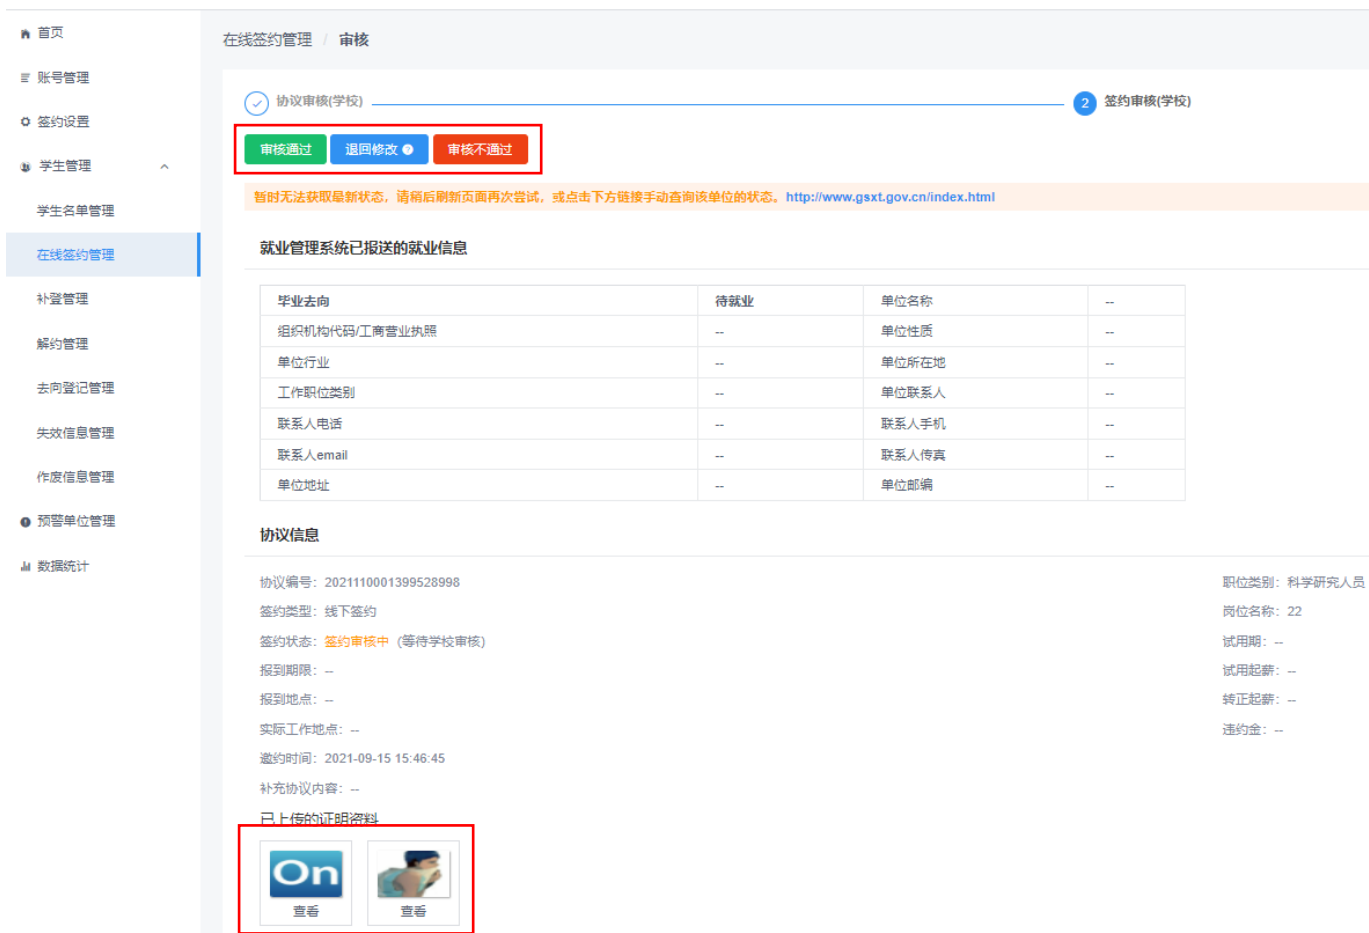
首页
账号管理
签约设置
学生管理
学生名单管理
在线签约管理
补登管理
解约管理
去向登记管理
失效信息管理
作废信息管理
预警单位管理
数据统计

在线签约管理 / 审核

协议审核(学校)
2 签约审核(学校)

审核通过 退回修改 审核不通过

暂时无法获取最新状态，请稍后刷新页面再次尝试，或点击下方链接手动查询该单位的状态。http://www.gsxt.gov.cn/index.html

就业管理系统已报送的就业信息

| 毕业去向 | 待就业 | 单位名称 | -- |
|---|---|---|---|
| 组织机构代码/工商营业执照 | -- | 单位性质 | -- |
| 单位行业 | -- | 单位所在地 | -- |
| 工作职位类别 | -- | 单位联系人 | -- |
| 联系人电话 | -- | 联系人手机 | -- |
| 联系人email | -- | 联系人传真 | -- |
| 单位地址 | -- | 单位邮编 | -- |

协议信息

协议编号：2021110001399528998
签约类型：线下签约
签约状态：签约审核中（等待学校审核）
报到期限：--
报到地点：--
实际工作地点：--
邀约时间：2021-09-15 15:46:45
补充协议内容：--

职位类别：科学研究人员
岗位名称：22
试用期：--
试用起薪：--
转正起薪：--
违约金：--

已上传的证明资料
On
查看
查看